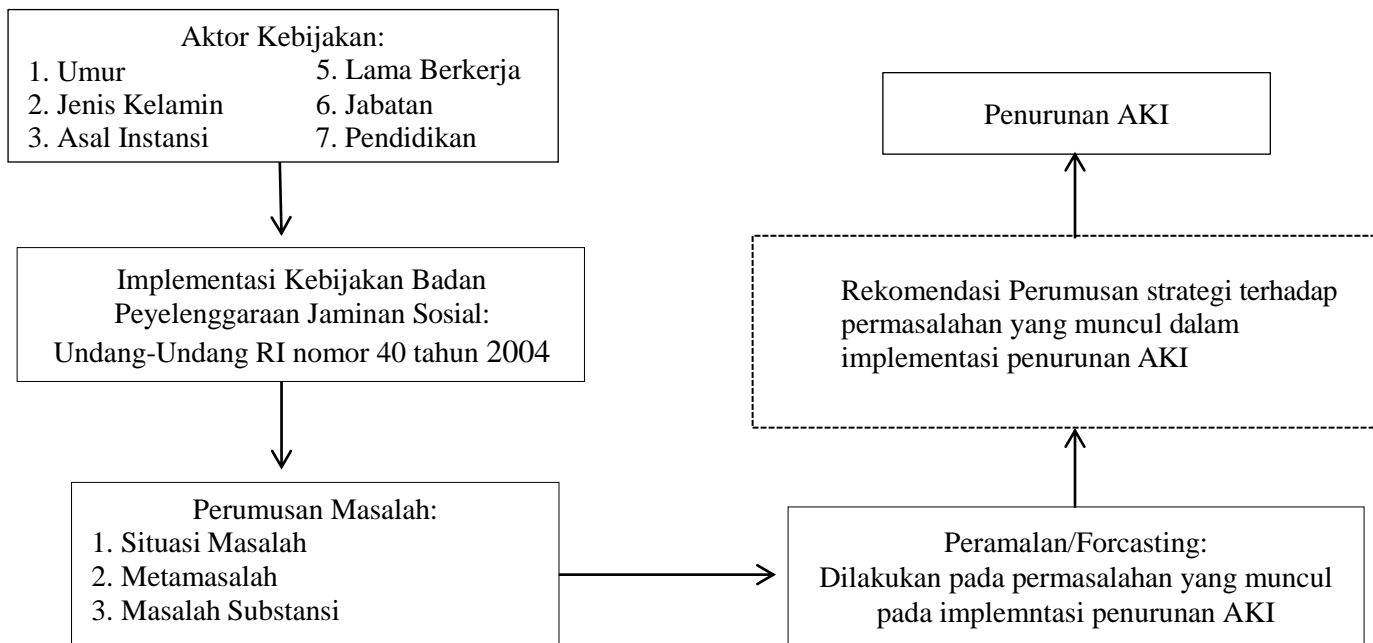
Aktor Kebijakan:
1. Umur
2. Jenis Kelamin
3. Asal Instansi
5. Lama Berkerja
6. Jabatan
7. Pendidikan

Implementasi Kebijakan Badan Peyelenggaraan Jaminan Sosial: Undang-Undang RI nomor 40 tahun 2004

Perumusan Masalah:
1. Situasi Masalah
2. Metamasalah
3. Masalah Substansi

Peramalan/Forcasting: Dilakukan pada permasalahan yang muncul pada implemntasi penurunan AKI

Rekomendasi Perumusan strategi terhadap permasalahan yang muncul dalam implementasi penurunan AKI

Penurunan AKI